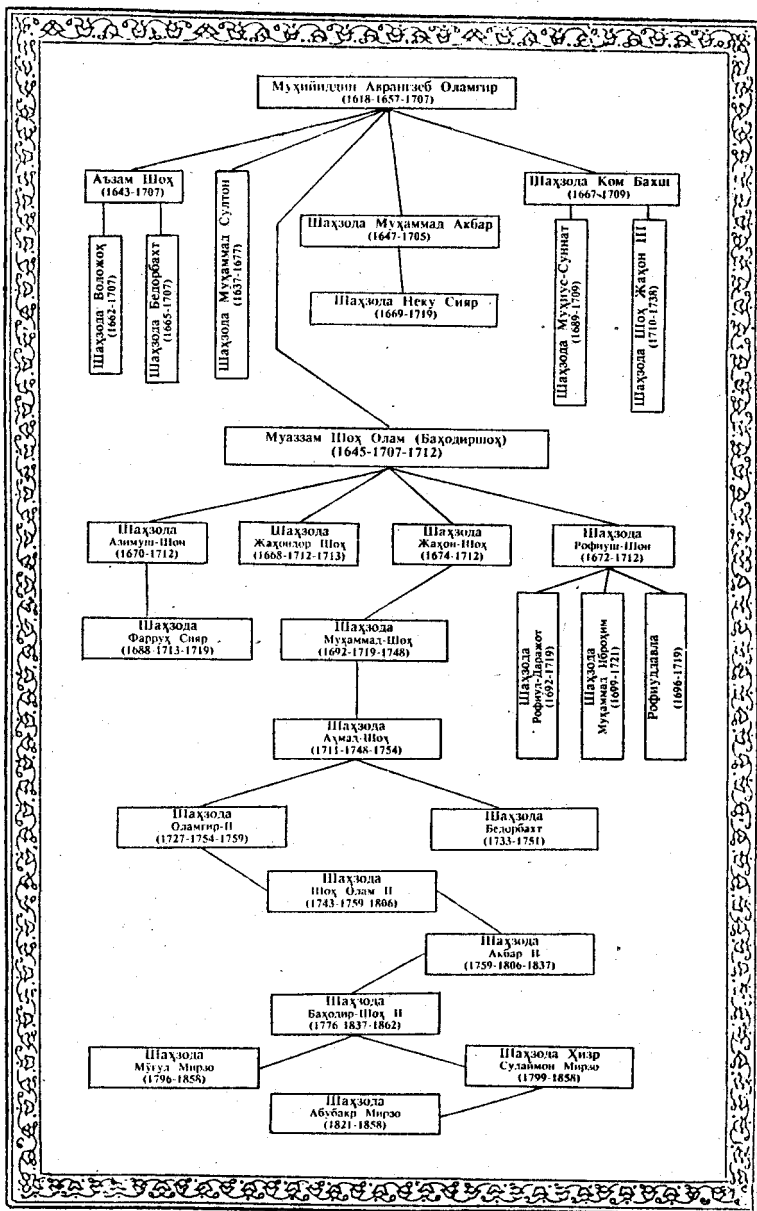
Муҳийиддин Аврангзеб Оламгир
(1618-1657-1707)

Аъзам Шоҳ
(1643-1707)

Шаҳзода Водожоҳ
(1662-1707)

Шаҳзода Бедорбахт
(1665-1707)

Шаҳзода Муҳаммад Султон
(1637-1677)

Шаҳзода Муҳаммад Акбар
(1647-1705)

Шаҳзода Неку Сияр
(1669-1719)

Шаҳзода Ком Бахш
(1667-1709)

Шаҳзода Муҳиус-Суннат
(1689-1709)

Шаҳзода Шоҳ Жаҳон III
(1710-1738)

Муаззам Шоҳ Олам (Баҳодиршоҳ)
(1645-1707-1712)

Шаҳзода
Азимуш-Шон
(1670-1712)

Шаҳзода
Жаҳондор Шоҳ
(1668-1712-1713)

Шаҳзода
Жаҳон-Шоҳ
(1674-1712)

Шаҳзода
Рофиуш-Шон
(1672-1712)

Шаҳзода
Фаррух Сияр
(1688-1713-1719)

Шаҳзода
Муҳаммад-Шоҳ
(1692-1719-1748)

Шаҳзода Рофиул-Даражот
(1692-1719)

Шаҳзода Муҳаммад Иброҳим
(1699-1721)

Рофиуддавла
(1696-1719)

Шаҳзода
Аҳмад-Шоҳ
(1711-1748-1754)

Шаҳзода
Оламгир-II
(1727-1754-1759)

Шаҳзода
Белорбахт
(1733-1751)

Шаҳзода
Шоҳ Олам II
(1743-1759-1806)

Шаҳзода
Акбар II
(1759-1806-1837)

Шаҳзода
Баҳодир-Шоҳ II
(1776-1837-1862)

Шаҳзода
Мўғул Мирзо
(1796-1858)

Шаҳзода Ҳизр
Сулаймон Мирзо
(1799-1858)

Шаҳзода
Абубакр Мирзо
(1821-1858)